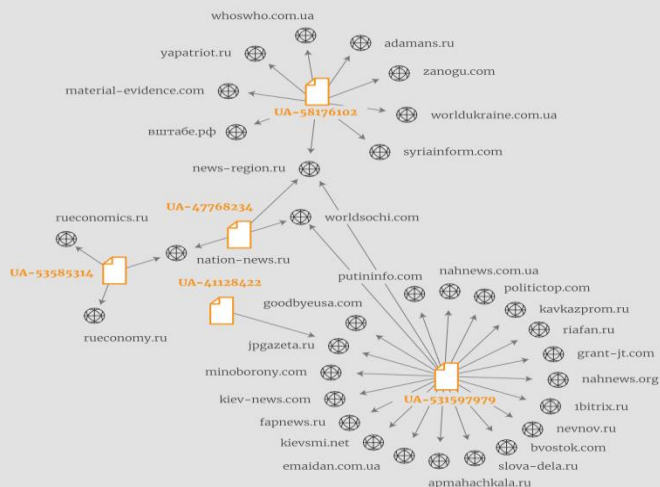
whoswho.com.ua
yapatriot.ru
adamans.ru
material-evidence.com
zanogu.com
UA-58176102
вштабе.рф
worldukraine.com.ua
syriainform.com
news-region.ru
UA-47768234
worldsochi.com
rueconomics.ru
nation-news.ru
UA-53585314
putininfo.com
nahnews.com.ua
UA-41128422
politictop.com
goodbyeusa.com
kavkazprom.ru
riafan.ru
rueconomy.ru
jpgazeta.ru
grant-jt.com
minoborony.com
nahnews.org
kiev-news.com
UA-531597979
1bitrix.ru
fapnews.ru
nevnov.ru
kievsmi.net
bvostok.com
emaidan.com.ua
slova-dela.ru
apmahachkala.ru